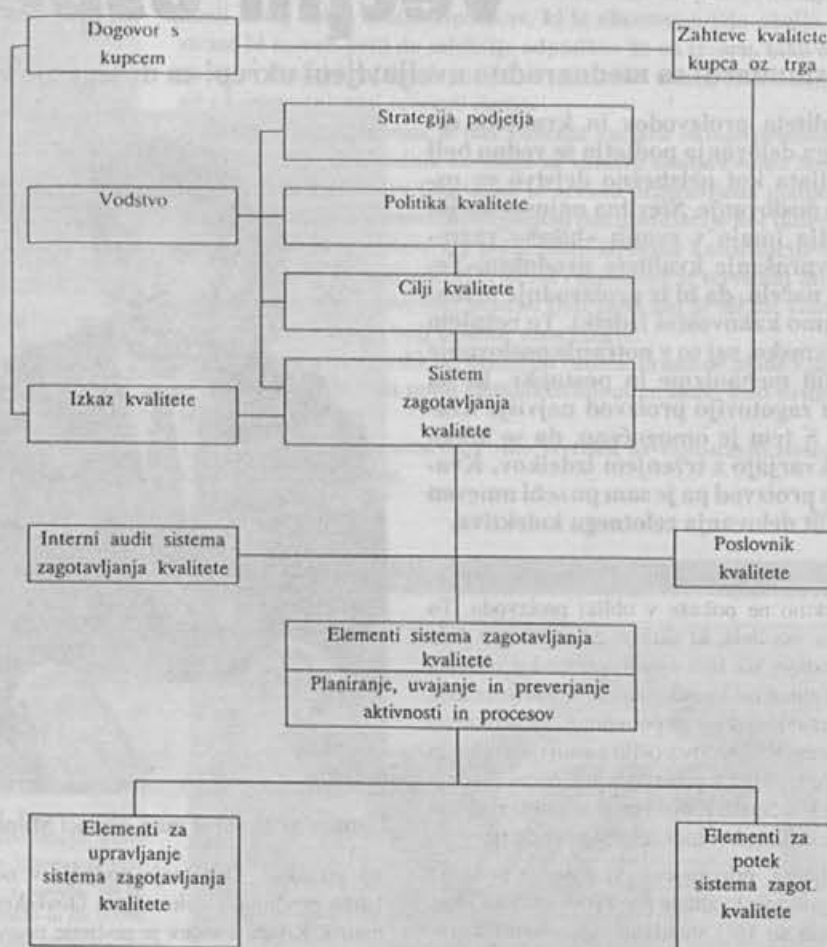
Dogovor s kupcem

Zahteve kvalitete kupca oz trga

Strategija podjetja

Vodstvo

Politika kvalitete

Cilji kvalitete

Izkaz kvalitete

Sistem zagotavljanja kvalitete

Interni audit sistema zagotavljanja kvalitete

Poslovnik kvalitete

Elementi sistema zagotavljanja kvalitete

Planiranje, uvajanje in preverjanje aktivnosti in procesov

Elementi za upravljanje sistema zagotavljanja kvalitete

Elementi za potek sistema zagot. kvalitete